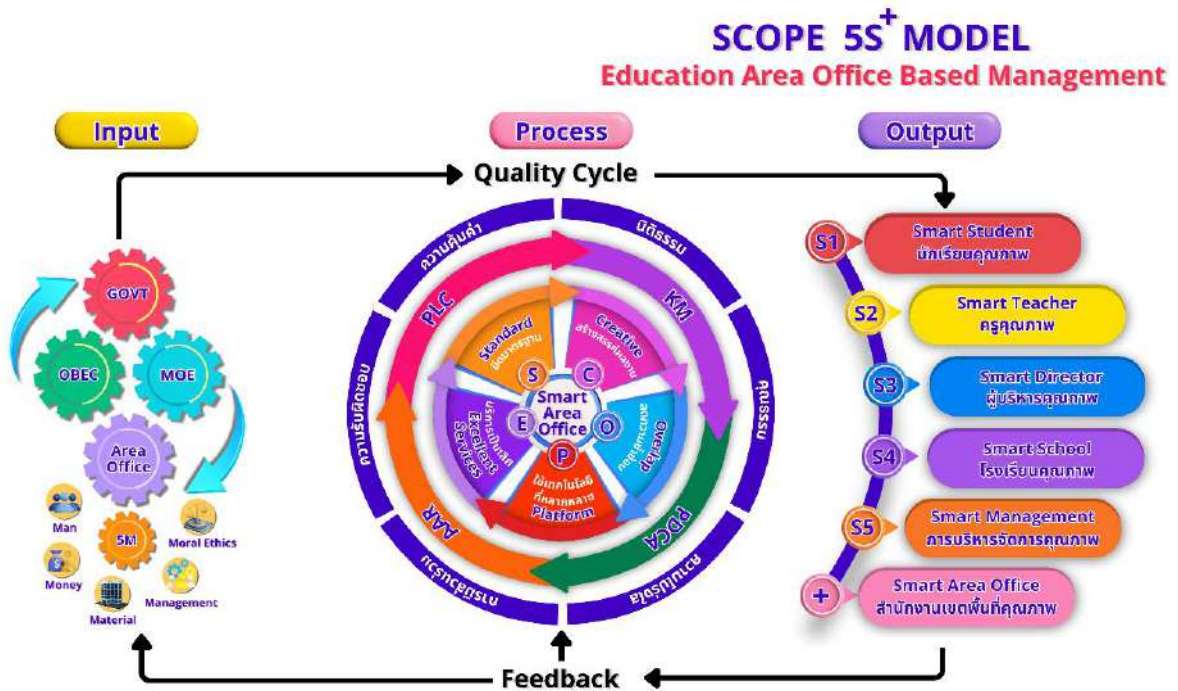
SCOPE $5S^{+}$ MODEL
Education Area Office Based Management

Input

Process

Output

Quality Cycle

GOVT
OBEC
MOE
Area Office
Man
5M
Moral Ethics
Money
Management
Material

ความคุ้มค่า
นิติธรรม
คุณธรรม
ความโปร่งใส
การมีส่วนร่วม
ความรับผิดชอบ
PLC
KM
PDCA
AAR
Standard
มีมาตรฐาน
Creative
สร้างสรรค์ผลงาน
Overlap
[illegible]
ใช้เทคโนโลยีที่หลากหลาย
Platform
บริการเป็นเลิศ
Excellent Services
S
C
O
P
E
Smart Area Office

S1 Smart Student
นักเรียนคุณภาพ
S2 Smart Teacher
ครูคุณภาพ
S3 Smart Director
ผู้บริหารคุณภาพ
S4 Smart School
โรงเรียนคุณภาพ
S5 Smart Management
การบริหารจัดการคุณภาพ
+ Smart Area Office
สำนักงานเขตพื้นที่คุณภาพ

Feedback